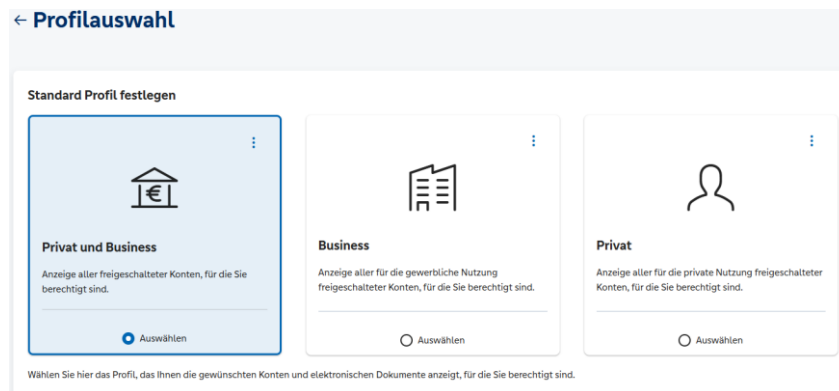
← Profilauswahl

Standard Profil festlegen

Privat und Business

Anzeige aller freigeschalteter Konten, für die Sie berechtigt sind.

Auswählen

Business

Anzeige aller für die gewerbliche Nutzung freigeschalteter Konten, für die Sie berechtigt sind.

Auswählen

Privat

Anzeige aller für die private Nutzung freigeschalteter Konten, für die Sie berechtigt sind.

Auswählen

Wählen Sie hier das Profil, das Ihnen die gewünschten Konten und elektronischen Dokumente anzeigt, für die Sie berechtigt sind.